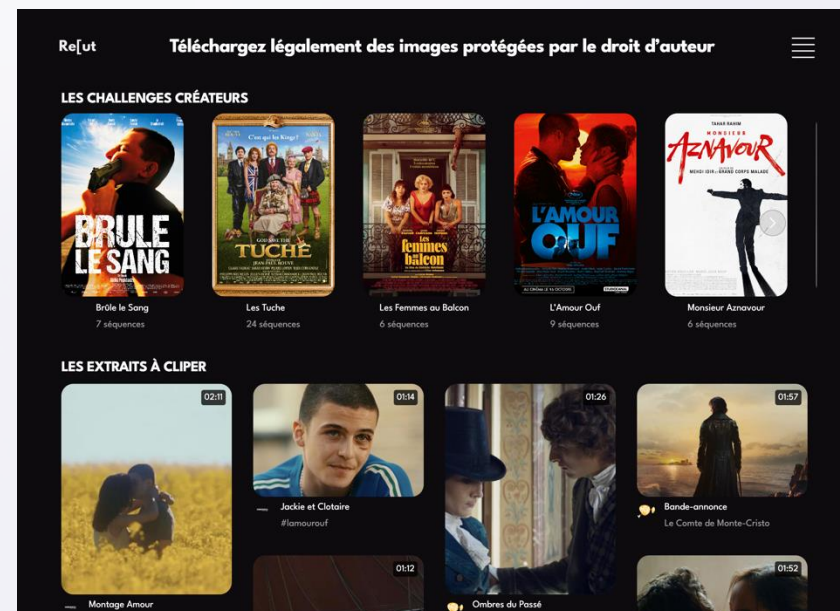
Re[ut

Téléchargez légalement des images protégées par le droit d'auteur

LES CHALLENGES CRÉATEURS

BRULE LE SANG
Brûle le Sang
7 séquences

TUCHE
Les Tuche
24 séquences

Les femmes du balcon
Les Femmes au Balcon
6 séquences

L'AMOUR OUF
L'Amour Ouf
9 séquences

TAHAR RAHIM
MONSIEUR AZNAVOUR
Monsieur Aznavour
6 séquences

LES EXTRAITS À CLIPER

02:11
Montage Amour

01:14
Jackie et Clotaire
#lamourouf

01:12

01:26
Ombres du Passé

01:57
Bande-annonce
Le Comte de Monte-Cristo

01:52